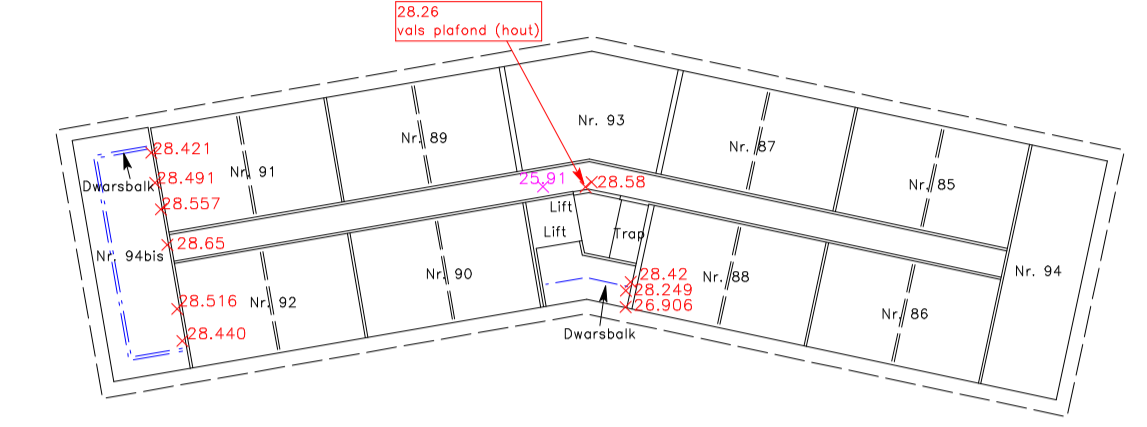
28.26
vals plafond (hout)

Nr. 93

Nr. 89

Nr. 87

28.421

Nr. 91

Dwarsbalk

28.491

25.91

28.58

Nr. 85

28.557

Lift

Lift

Trap

28.65

Nr. 94bis

Nr. 90

28.42

Nr. 88

Nr. 94

28.249

28.516

Nr. 92

26.906

Nr. 86

Dwarsbalk

28.440